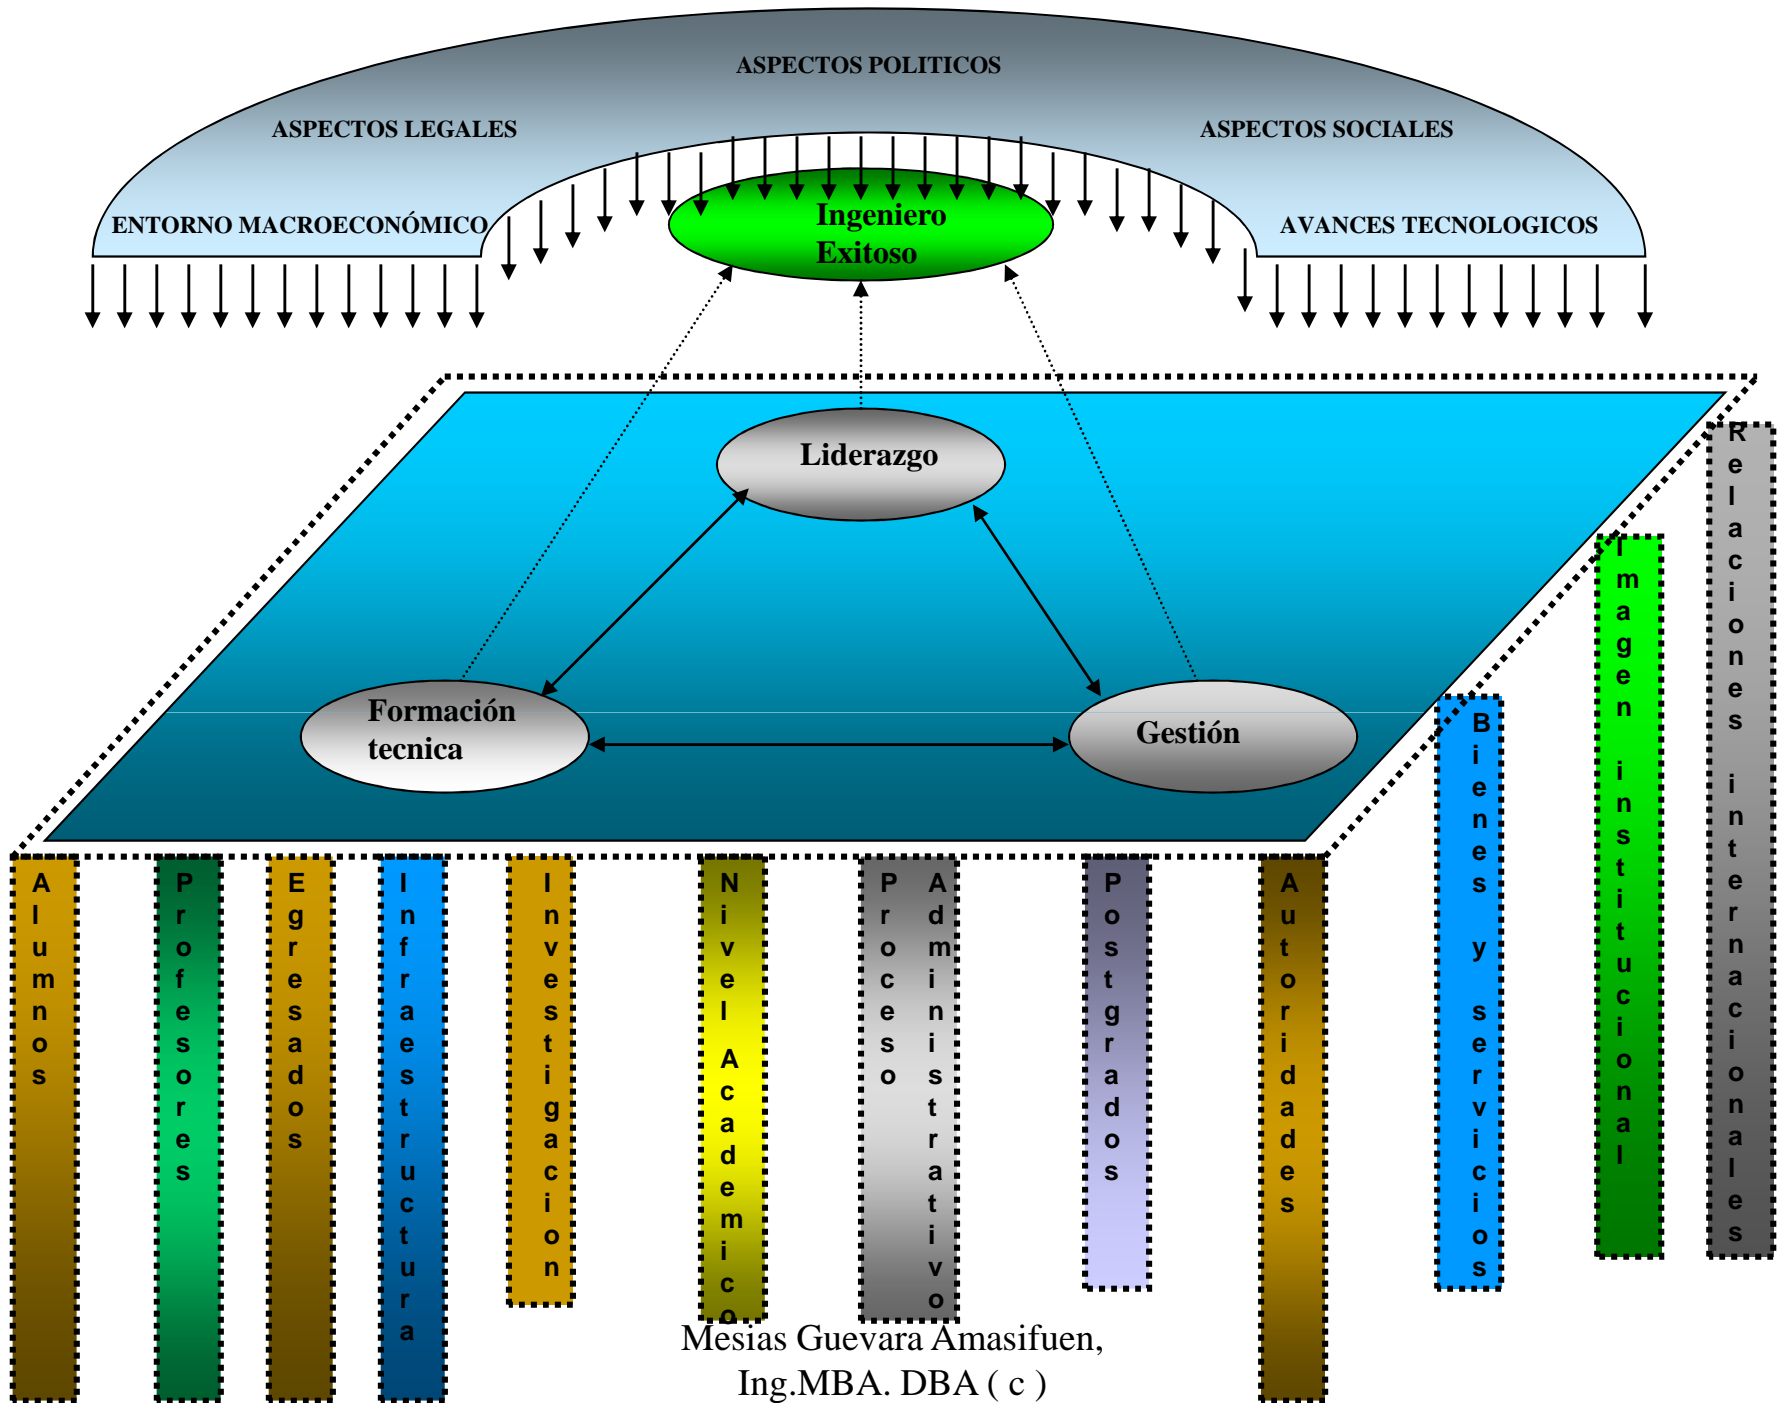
ASPECTOS POLITICOS

ASPECTOS LEGALES

ASPECTOS SOCIALES

ENTORNO MACROECONÓMICO

AVANCES TECNOLOGICOS

Ingeniero Exitoso

Liderazgo

Formación tecnica

Gestión

Alumnos

Profesores

Egresados

Infraestructura

Investigacion

Nivel Academico

Proceso Administrativo

Postgrados

Autoridades

Bienes y servicios

Imagen institucional

Relaciones internacionales

Mesias Guevara Amasifuen, Ing.MBA. DBA ( c )